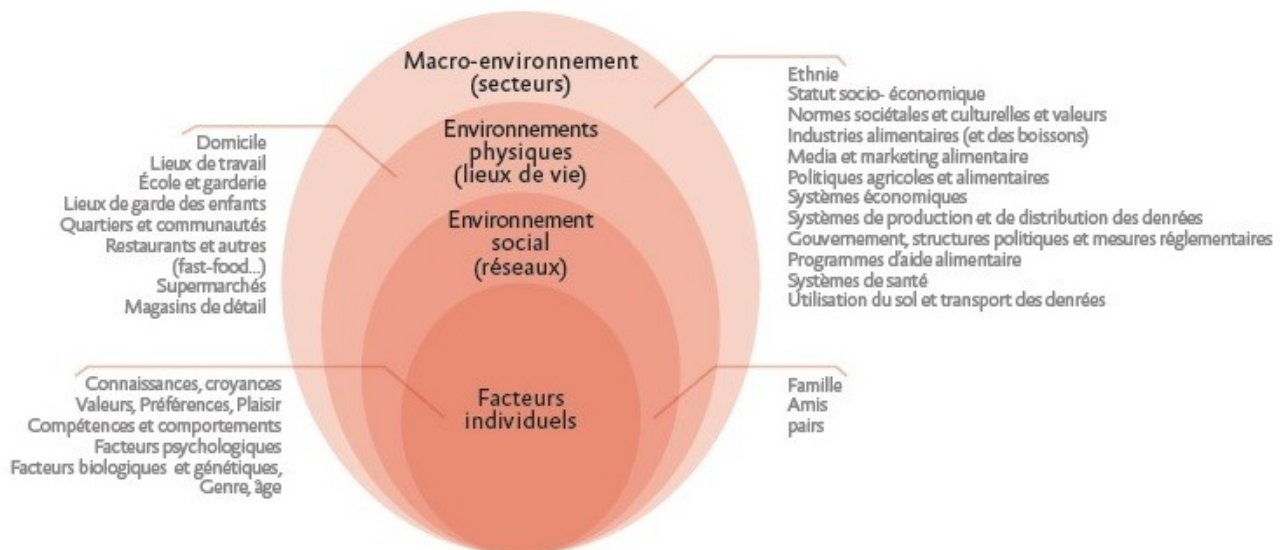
Macro-environnement
(secteurs)

Environnements
physiques
(lieux de vie)

Environnement
social
(réseaux)

Facteurs
individuels

Domicile
Lieux de travail
École et garderie
Lieux de garde des enfants
Quartiers et communautés
Restaurants et autres
(fast-food...)
Supermarchés
Magasins de détail

Ethnie
Statut socio- économique
Normes sociétales et culturelles et valeurs
Industries alimentaires (et des boissons)
Media et marketing alimentaire
Politiques agricoles et alimentaires
Systèmes économiques
Systèmes de production et de distribution des denrées
Gouvernement, structures politiques et mesures réglementaires
Programmes d'aide alimentaire
Systèmes de santé
Utilisation du sol et transport des denrées

Connaissances, croyances
Valeurs, Préférences, Plaisir
Compétences et comportements
Facteurs psychologiques
Facteurs biologiques et génétiques,
Genre, âge

Famille
Amis
pairs